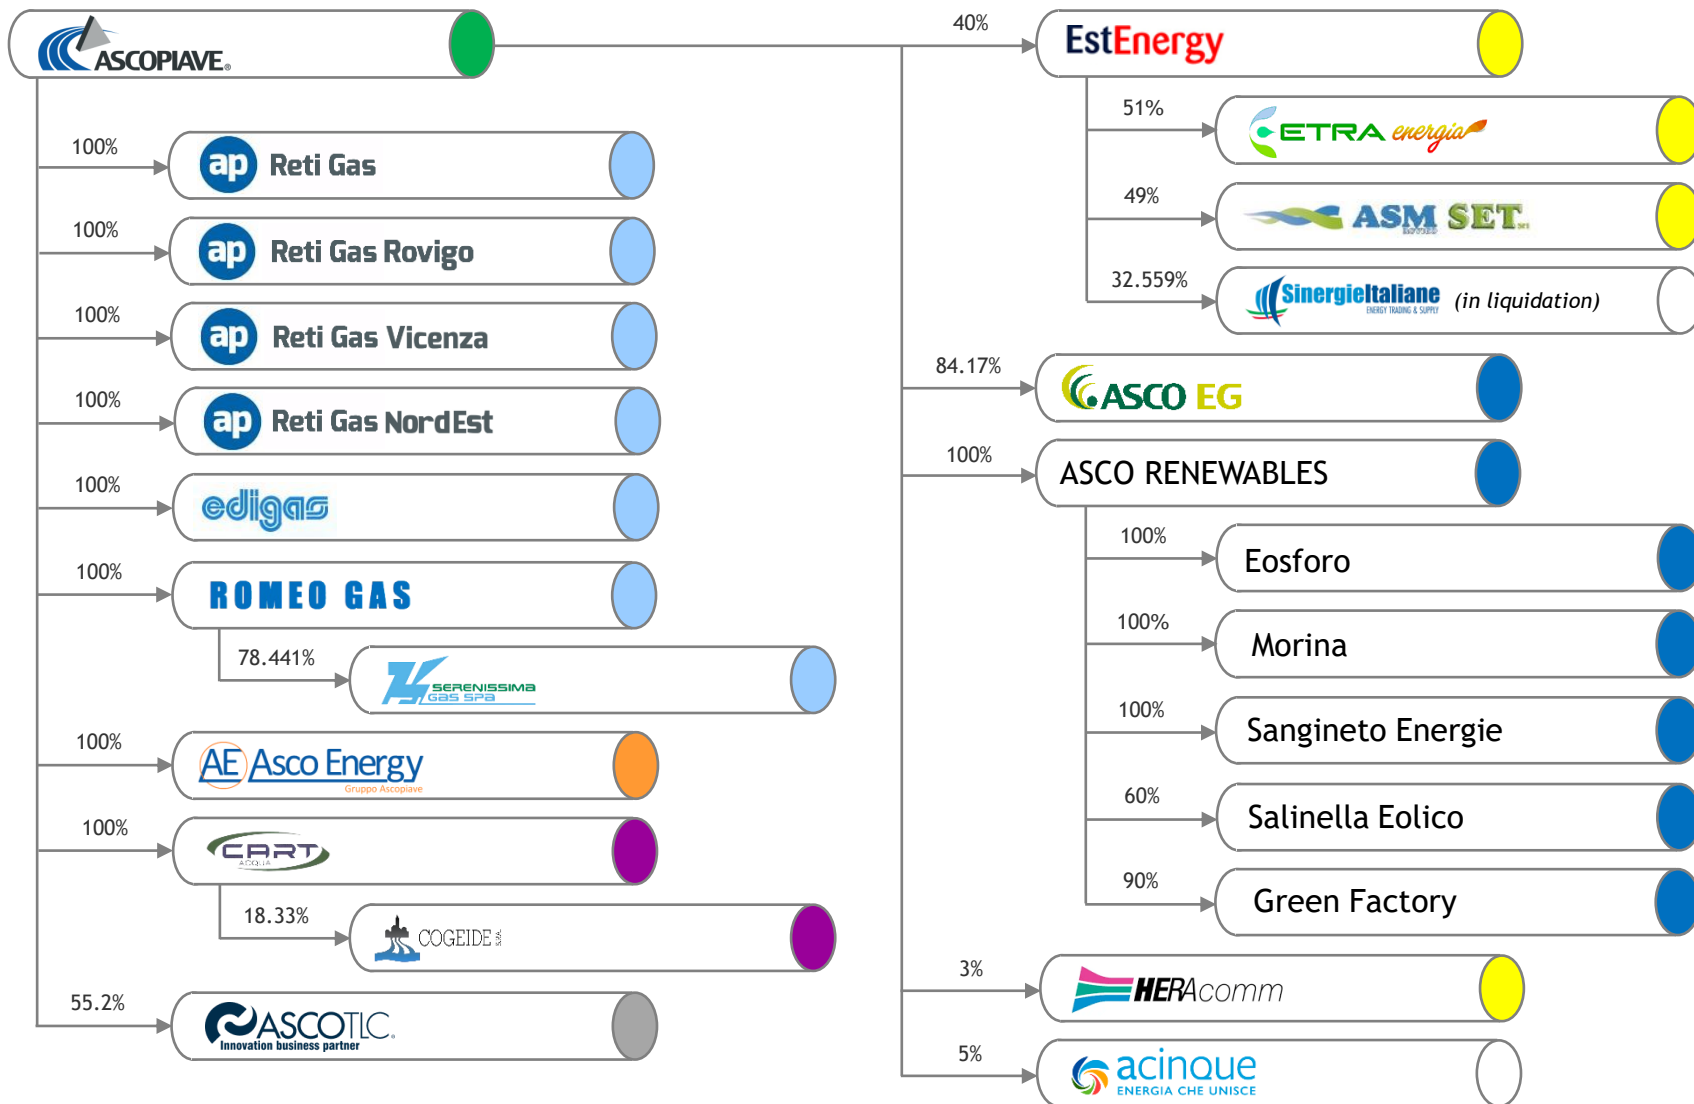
ASCOPIAVE

100%
ap Reti Gas

100%
ap Reti Gas Rovigo

100%
ap Reti Gas Vicenza

100%
ap Reti Gas NordEst

100%
edigas

100%
ROMEO GAS

78.441%
SERENISSIMA GAS SPA

100%
AE Asco Energy
Gruppo Ascopiave

100%
CART ACQUA

18.33%
COGEIDE S.p.A.

55.2%
ASCOTLC
Innovation business partner

40%
EstEnergy

51%
ETRA energia

49%
ASM SET

32.559%
SinergieItaliane ENERGY TRADING & SUPPLY (in liquidation)

84.17%
ASCO EG

100%
ASCO RENEWABLES

100%
Eosforo

100%
Morina

100%
Sangineto Energie

60%
Salinella Eolico

90%
Green Factory

3%
HERAcomm

5%
acinque
ENERGIA CHE UNISCE